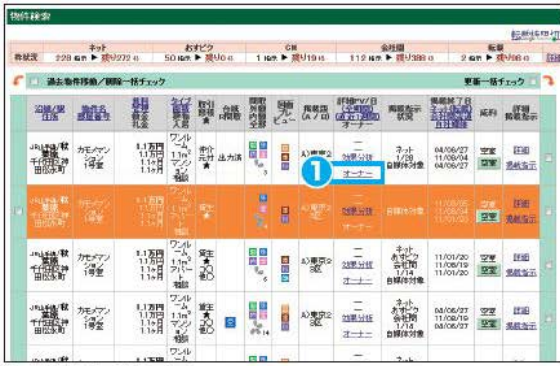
物件検索

| | ネット | おすぐク | CH | 会社様 | 転載 |
|---|---|---|---|---|---|
| 掲載状況 | 228 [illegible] ▶ 残り272 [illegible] | 50 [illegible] ▶ 残り0 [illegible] | 1 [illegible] ▶ 残り19 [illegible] | 112 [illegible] ▶ 残り388 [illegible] | 2 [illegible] ▶ 残り48 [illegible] |

過去物件移動／削除一括チェック

更新一括チェック

| 沿線/駅 住所 | 物件名 部屋番号 | 賃料 管理費 敷金 礼金 | タイプ 面積 構造 | 取引 態様 | 会員 向 | 間取 外観 内観 全部 | 図面 ルビュー | 掲載店 (A/D) | 評価ru/日 | 掲載指示 状況 | 掲載開始７日 | 広告 | 詳細 掲載指示 |
|---|---|---|---|---|---|---|---|---|---|---|---|---|---|
| JR総武/秋葉原 千代田区神田松永町 | カモメアパート 1号室 | 1.1万円 1.1ヶ月 1.1ヶ月 | ワンルーム 1.1m² マンション 鉄筋 | 仲介 元付 ★ | 出力済 | | | A)東京2 | 一 効果分析 オーナー | ネット 1/28 自動掲載対象 | 04/06/27 11/08/04 04/06/27 | 空室 | 詳細 掲載指示 |
| JR総武/秋葉原 千代田区神田松永町 | カモメアパート 1号室 | 1.1万円 1.1ヶ月 1.1ヶ月 | ワンルーム 1.1m² | 貸主 ★ | | | | A)東京2 | 一 効果分析 オーナー | 自動掲載対象 | 11/08/05 11/08/05 11/08/05 | 空室 | 詳細 掲載指示 |
| JR総武/秋葉原 千代田区神田松永町 | カモメアパート 1号室 | 1.1万円 1.1ヶ月 1.1ヶ月 | ワンルーム 1.1m² アパート 木造 | 貸主 ★ | | | | A)東京2 | 一 効果分析 オーナー | ネット おすぐク 会社様 1/14 自動掲載対象 | 11/01/20 11/08/19 11/01/20 | 空室 | 詳細 掲載指示 |
| JR総武/秋葉原 千代田区神田松永町 | カモメアパート 1号室 | 1.1万円 1.1ヶ月 1.1ヶ月 | ワンルーム 1.1m² マンション 鉄筋 | 貸主 ★ | | | | A)東京2 | 一 効果分析 オーナー | ネット おすぐク 会社様 1/14 自動掲載対象 | 04/06/27 11/08/19 04/06/27 | 空室 | 詳細 掲載指示 |
| JR総武/秋葉原 | | | ワンルーム | | | | | | 一 | ネット | | | |

1